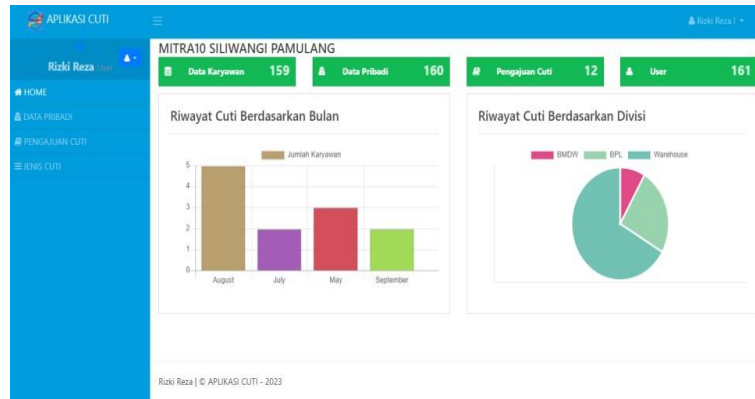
APLIKASI CUTI

Rizki Reza User

HOME
DATA PRIBADI
PENGAJUAN CUTI
JENIS CUTI

Rizki Reza |

MITRA10 SILIWANGI PAMULANG

Data Karyawan 159
Data Pribadi 160
Pengajuan Cuti 12
User 161

Riwayat Cuti Berdasarkan Bulan

Jumlah Karyawan

5
4
3
2
1
0

August
July
May
September

Riwayat Cuti Berdasarkan Divisi

BMDW
BPL
Warehouse

Rizki Reza | © APLIKASI CUTI - 2023